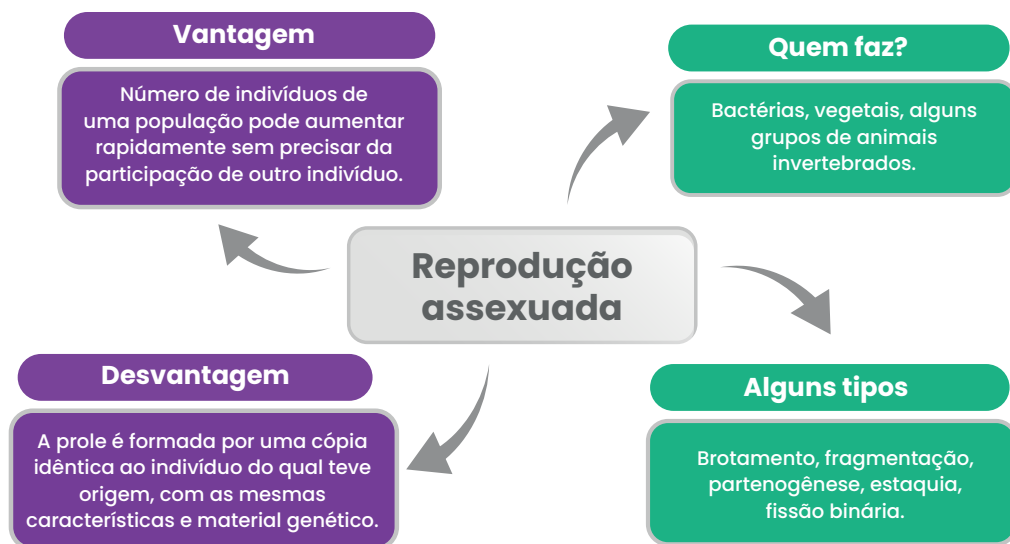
Vantagem

Número de indivíduos de uma população pode aumentar rapidamente sem precisar da participação de outro indivíduo.

Quem faz?

Bactérias, vegetais, alguns grupos de animais invertebrados.

Reprodução assexuada

Desvantagem

A prole é formada por uma cópia idêntica ao indivíduo do qual teve origem, com as mesmas características e material genético.

Alguns tipos

Brotamento, fragmentação, partenogênese, estaquia, fissão binária.